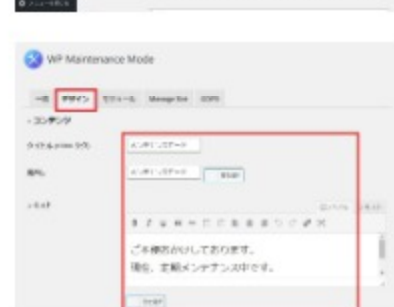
WP Maintenance Mode

一般 デザイン モジュール Manage Bot GDPR

コンテンツ

タイトル (HTML タグ) メンテナンスモード

見出し メンテナンスモード

テキスト

ご不便おかけしております。
現在、定期メンテナンス中です。